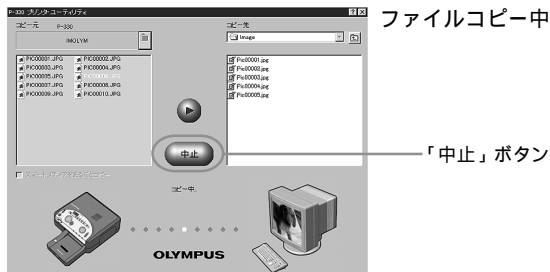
P-330 プリンタユーティリティ

コピー元　P-330

IMOLYM

PIC00001.JPG
PIC00002.JPG
PIC00003.JPG
PIC00004.JPG
PIC00005.JPG
PIC00006.JPG
PIC00007.JPG
PIC00008.JPG
PIC00009.JPG
PIC00010.JPG

コピー先

Image

Pic00001.jpg
Pic00002.jpg
Pic00003.jpg
Pic00004.jpg
Pic00005.jpg

中止

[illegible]

コピー中

OLYMPUS

ファイルコピー中

「中止」ボタン